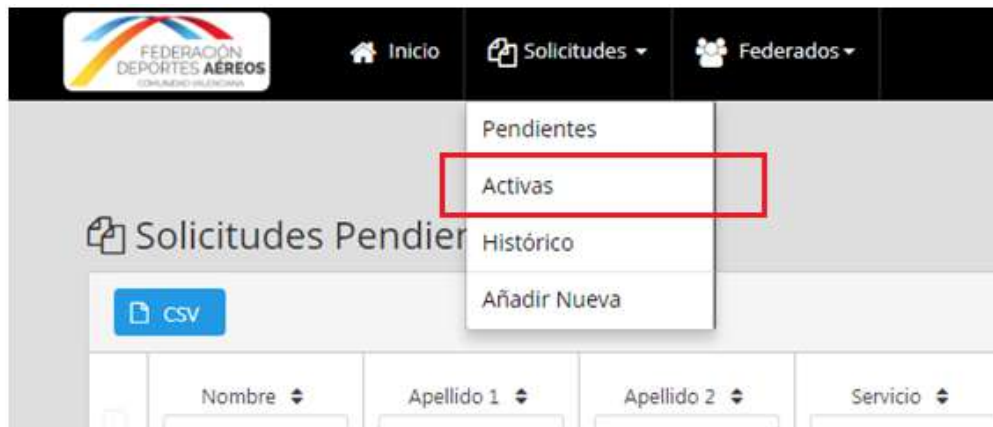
FEDERACIÓN DEPORTES AÉREOS
COMUNIDAD VALENCIANA

Inicio

Solicitudes

Federados

Pendientes

Activas

Histórico

Añadir Nueva

Solicitudes Pendier

CSV

| Nombre | Apellido 1 | Apellido 2 | Servicio |
|---|---|---|---|